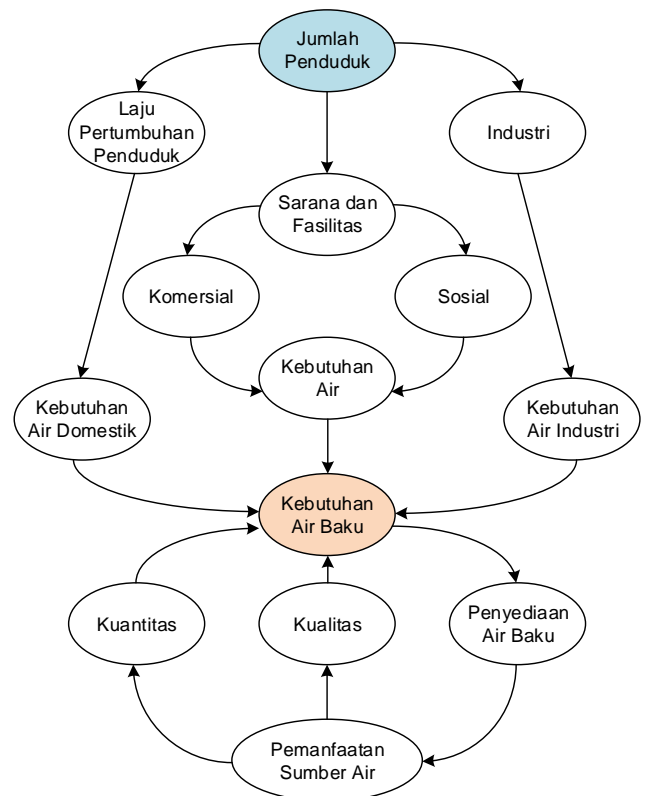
Jumlah Penduduk

Laju Pertumbuhan Penduduk

Industri

Sarana dan Fasilitas

Komersial

Sosial

Kebutuhan Air

Kebutuhan Air Domestik

Kebutuhan Air Industri

Kebutuhan Air Baku

Kuantitas

Kualitas

Penyediaan Air Baku

Pemanfaatan Sumber Air